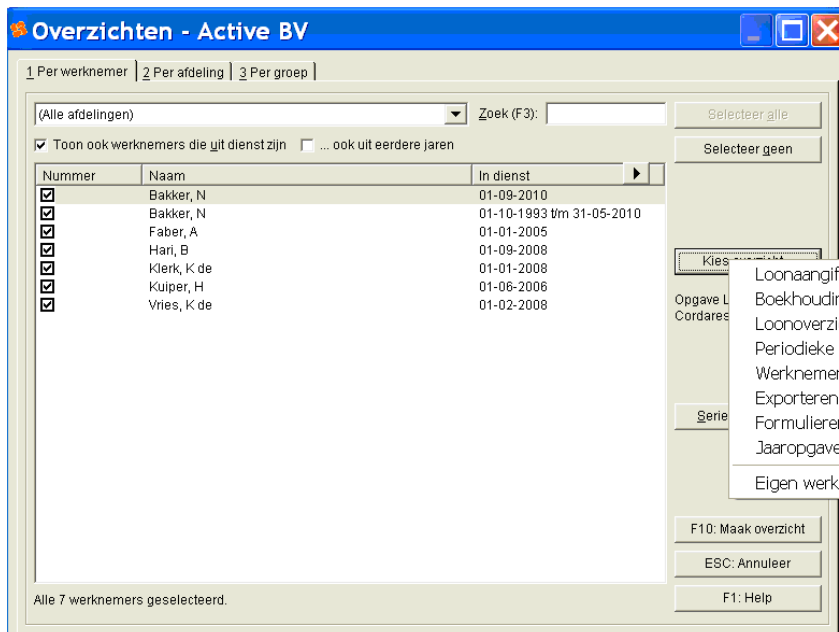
Overzichten - Active BV

1 Per werknemer | 2 Per afdeling | 3 Per groep

(Alle afdelingen)

Zoek (F3):

Selecteer alle

Selecteer geen

☑ Toon ook werknemers die uit dienst zijn ☐ ... ook uit eerdere jaren

| Nummer | Naam | In dienst |
|---|---|---|
| ☑ | Bakker, N | 01-09-2010 |
| ☑ | Bakker, N | 01-10-1993 t/m 31-05-2010 |
| ☑ | Faber, A | 01-01-2005 |
| ☑ | Hari, B | 01-09-2008 |
| ☑ | Klerk, K de | 01-01-2008 |
| ☑ | Kuiper, H | 01-06-2006 |
| ☑ | Vries, K de | 01-02-2008 |

Kies overzicht

Opgave L
Cordares

Serie

Loonaangif
Boekhoudin
Loonoverzi
Periodieke
Werknemer
Exporteren
Formulierer
Jaaropgave
Eigen werk

F10: Maak overzicht

ESC: Annuleer

F1: Help

Alle 7 werknemers geselecteerd.